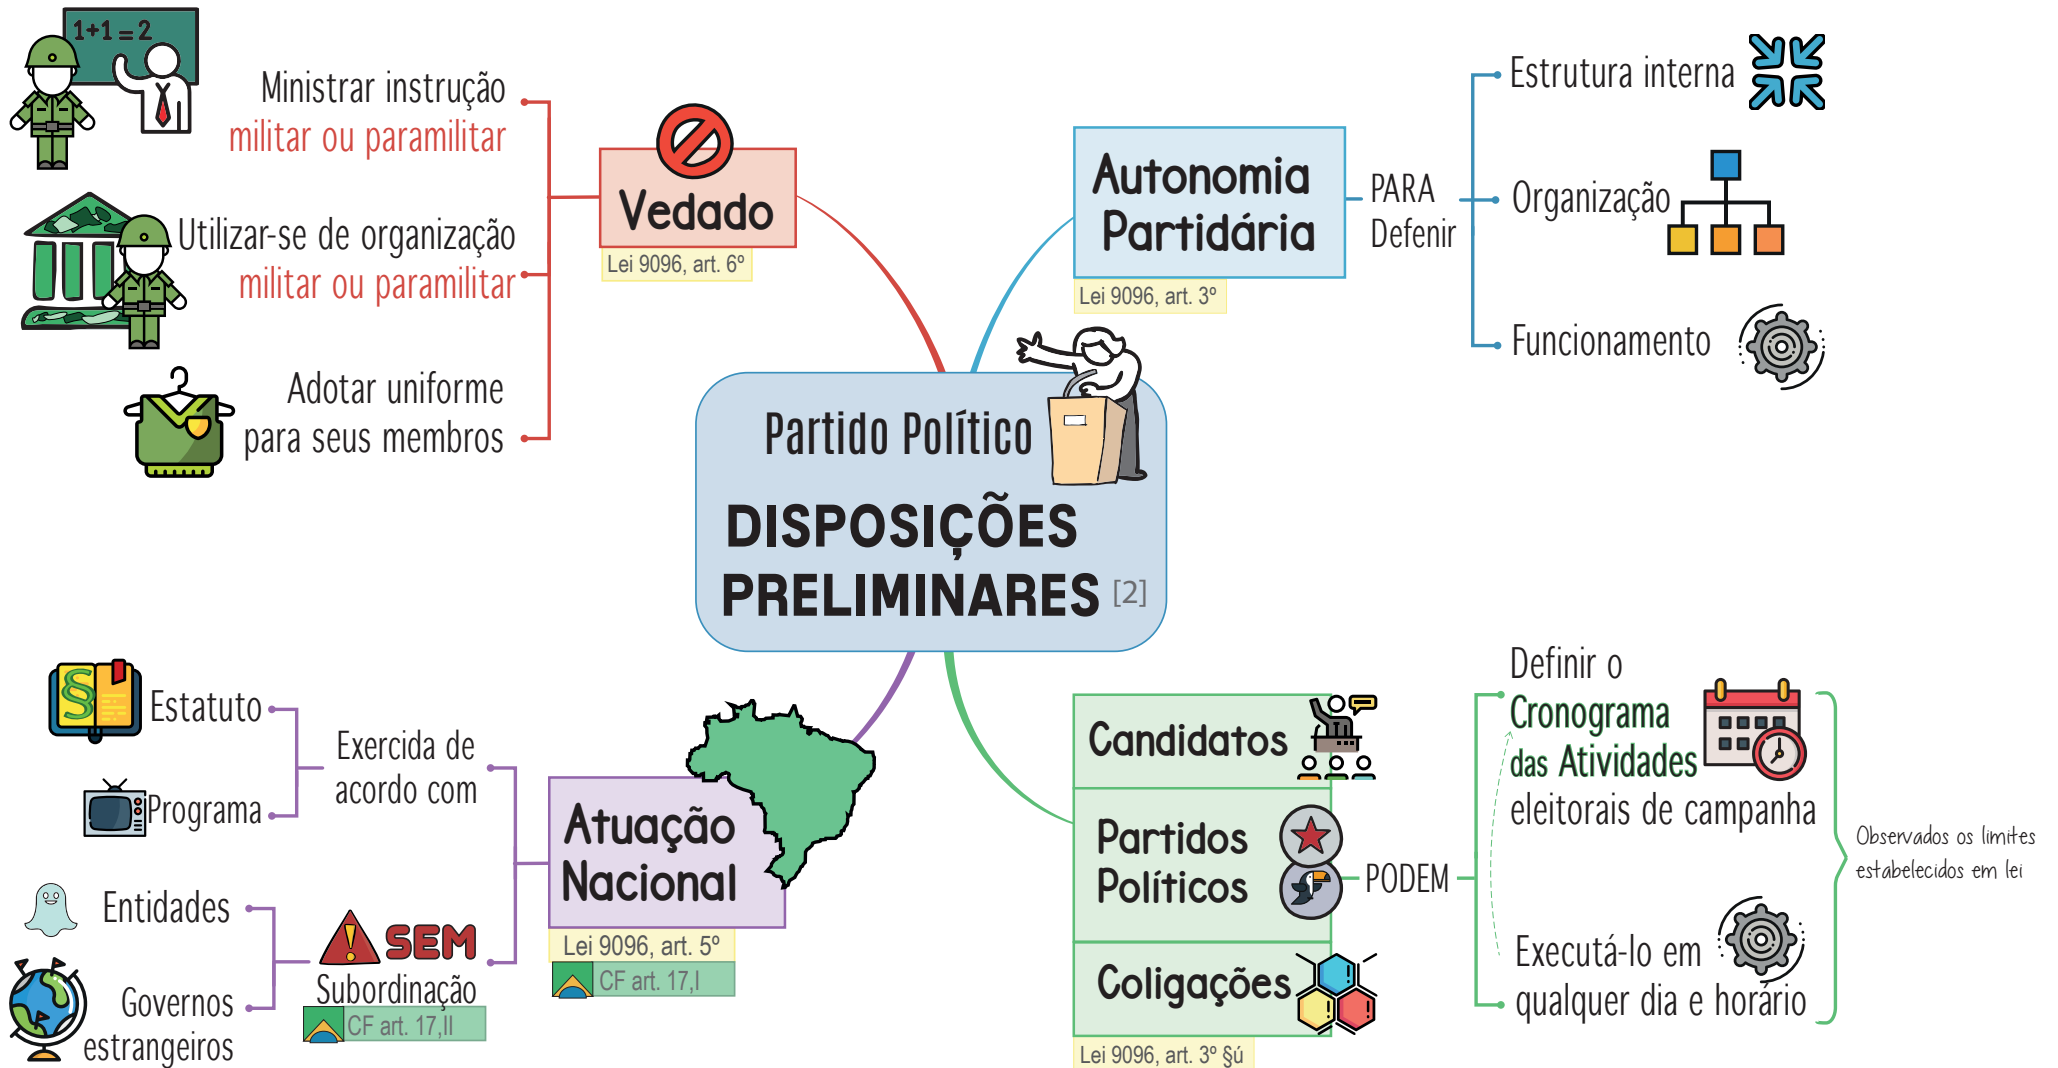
1+1=2

Ministrar instrução militar ou paramilitar

Utilizar-se de organização militar ou paramilitar

Adotar uniforme para seus membros

Vedado
Lei 9096, art. 6º

Partido Político
DISPOSIÇÕES PRELIMINARES [2]

Autonomia Partidária
Lei 9096, art. 3º

PARA Defenir

Estrutura interna

Organização

Funcionamento

Estatuto

Programa

Exercida de acordo com

Entidades

Governos estrangeiros

SEM Subordinação
CF art. 17,II

Atuação Nacional
Lei 9096, art. 5º
CF art. 17,I

Candidatos

Partidos Políticos

Coligações
Lei 9096, art. 3º §ú

PODEM

Definir o Cronograma das Atividades eleitorais de campanha

Executá-lo em qualquer dia e horário

Observados os limites estabelecidos em lei